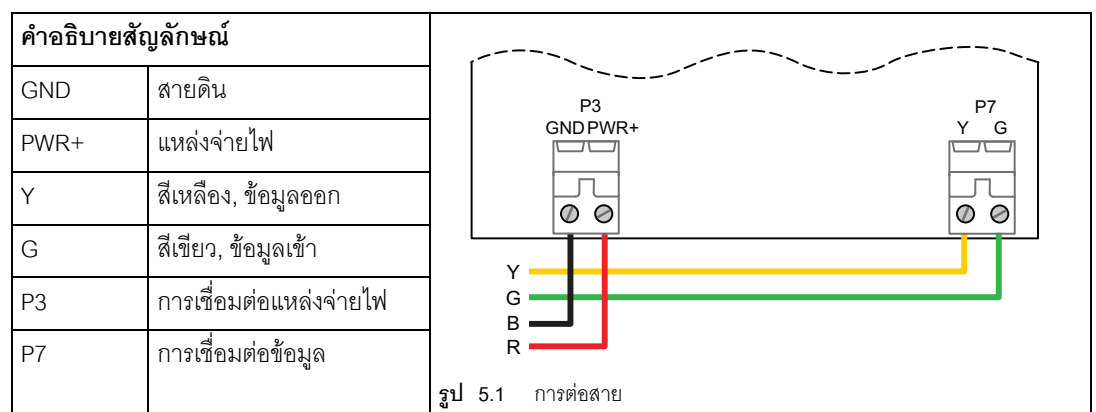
| คำอธิบายสัญลักษณ์ | |
|---|---|
| GND | สายดิน |
| PWR+ | แหล่งจ่ายไฟ |
| Y | สีเหลือง, ข้อมูลออก |
| G | สีเขียว, ข้อมูลเข้า |
| P3 | การเชื่อมต่อแหล่งจ่ายไฟ |
| P7 | การเชื่อมต่อข้อมูล |

P3
GND PWR+

P7
Y G

Y
G
B
R

รูป 5.1 การต่อสาย